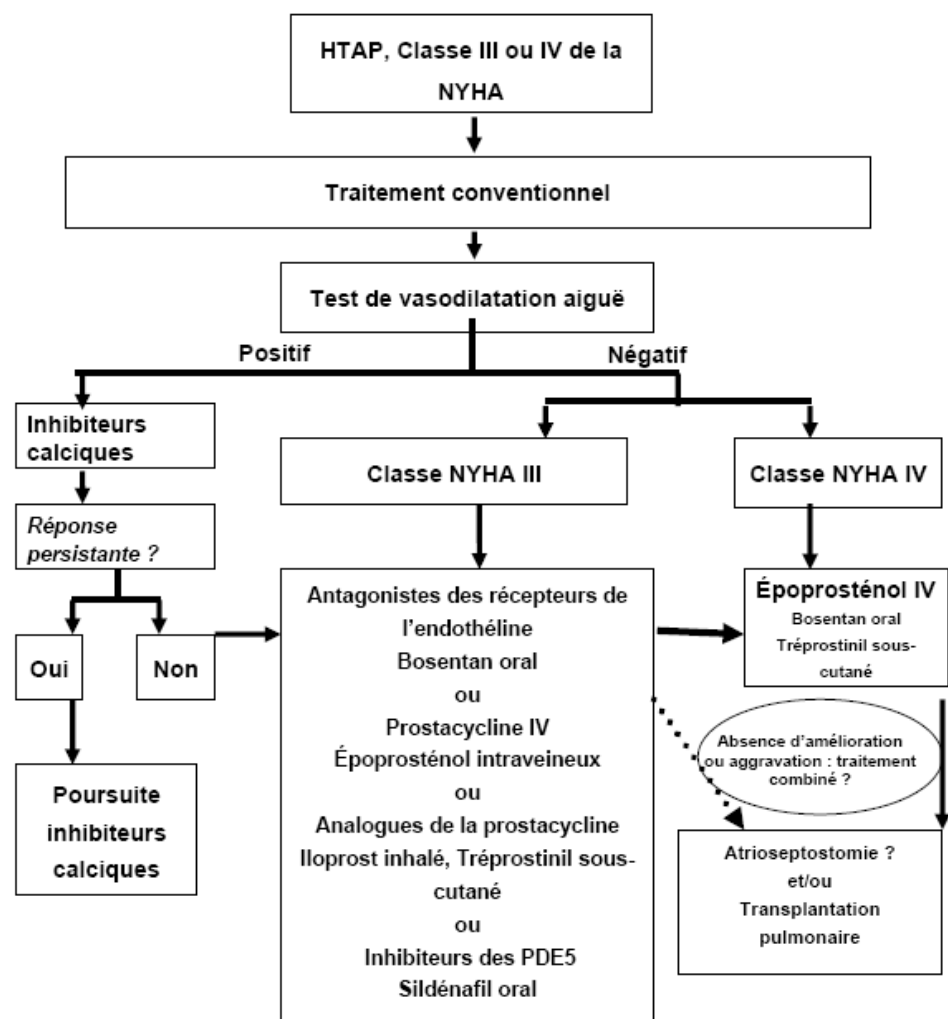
HTAP, Classe III ou IV de la NYHA

Traitement conventionnel

Test de vasodilatation aiguë

Positif

Négatif

Inhibiteurs calciques

Classe NYHA III

Classe NYHA IV

Réponse persistante ?

Oui

Non

Antagonistes des récepteurs de l'endothéline
Bosentan oral
ou
Prostacycline IV
Époprosténol intraveineux
ou
Analogues de la prostacycline
Iloprost inhalé, Tréprostinil sous-cutané
ou
Inhibiteurs des PDE5
Sildénafil oral

Époprosténol IV
Bosentan oral
Tréprostinil sous-cutané

Absence d'amélioration ou aggravation : traitement combiné ?

Poursuite inhibiteurs calciques

Atrioseptostomie ?
et/ou
Transplantation pulmonaire